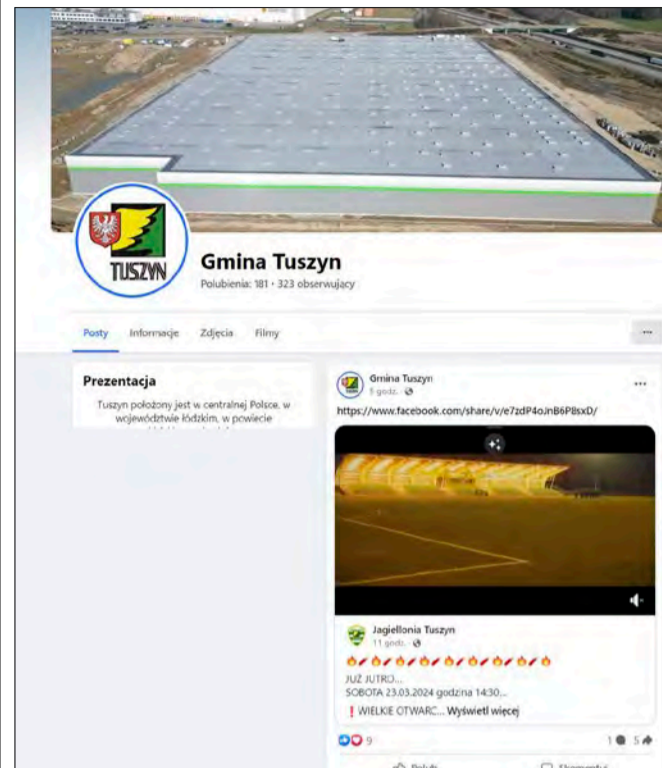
TUSZYN

Gmina Tuszyn

Polubienia: 181 • 323 obserwujący

Posty Informacje Zdjęcia Filmy

...

Prezentacja

Tuszyn położony jest w centralnej Polsce, w województwie łódzkim, w powiecie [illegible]

Gmina Tuszyn
5 godz.

...

https://www.facebook.com/share/v/e7zdP4oJnB6P8sxD/

Jagiellonia Tuszyn
11 godz.

🔥⚽🔥⚽🔥⚽🔥⚽🔥⚽🔥⚽🔥⚽🔥⚽🔥⚽🔥

JUŻ JUTRO...
SOBOTA 23.03.2024 godzina 14:30...

❗ WIELKIE OTWARC... Wyświetl więcej

9

1 5

Polub

Komentarz